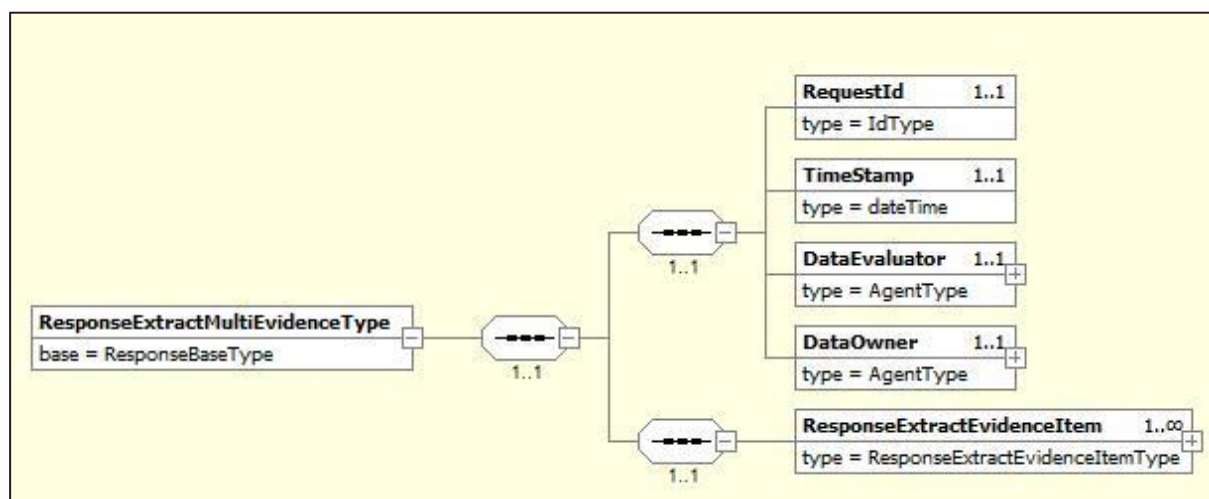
ResponseExtractMultiEvidenceType
base = ResponseBaseType

1..1

1..1

RequestId 1..1
type = IdType

TimeStamp 1..1
type = dateTime

DataEvaluator 1..1
type = AgentType

DataOwner 1..1
type = AgentType

1..1

ResponseExtractEvidenceItem 1..∞
type = ResponseExtractEvidenceItemType